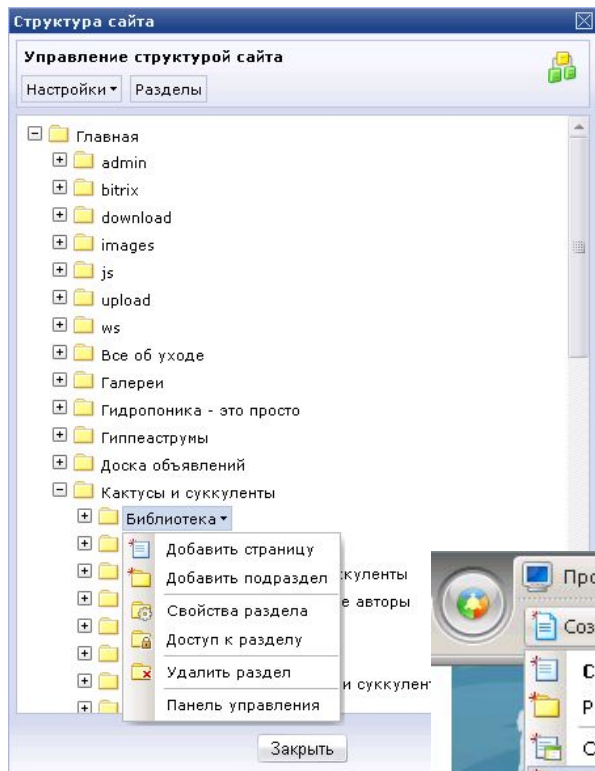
Структура сайта

Управление структурой сайта

Настройки ▾ Разделы

Главная
admin
bitrix
download
images
js
upload
ws
Все об уходе
Галереи
Гидропоника - это просто
Гиппеаструмы
Доска объявлений
Кактусы и суккуленты
Библиотека ▾

Добавить страницу
Добавить подраздел
Свойства раздела
Доступ к разделу
Удалить раздел
Панель управления

ккуленты
е авторы
и суккулент

Закрыть

Про
Соз
С
Р
О